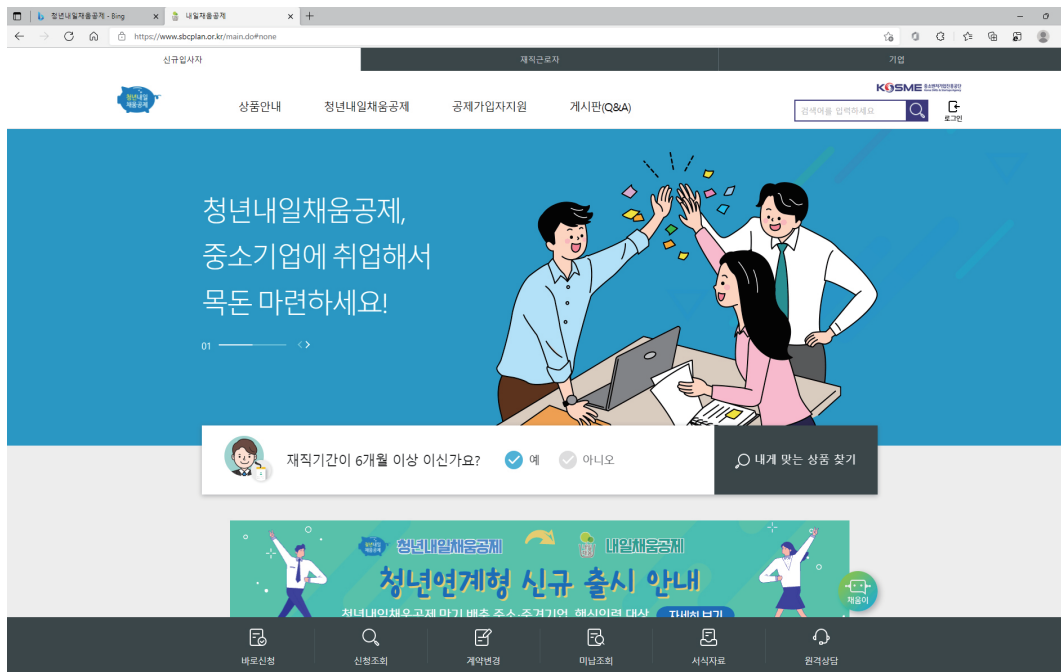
청년내일채움공제 - Bing
내일채움공제
https://www.sbcplan.or.kr/main.do#none

신규입사자
재직근로자
기업

청년내일채움공제
상품안내
청년내일채움공제
공제가입자지원
게시판(Q&A)
KOSME 중소벤처기업진흥공단
검색어를 입력하세요
로그인

청년내일채움공제,
중소기업에 취업해서
목돈 마련하세요!

01

재직기간이 6개월 이상 이신가요?
예
아니오
내게 맞는 상품 찾기

청년내일채움공제
청년내일채움공제
내일채움공제
청년연계형 신규 출시 안내
청년내일채움공제 만기 배출 중소·중견기업 핵심인력 대상
자세히 보기
채움이

바로신청
신청조회
계약변경
미납조회
서식자료
원격상담